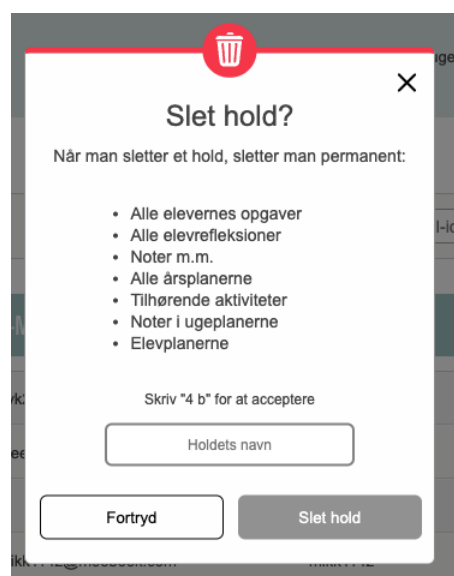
ge

×

Slet hold?

Når man sletter et hold, sletter man permanent:

- Alle elevernes opgaver
- Alle elevrefleksioner
- Noter m.m.
- Alle årsplanerne
- Tilhørende aktiviteter
- Noter i ugeplanerne
- Elevplanerne

Skriv "4 b" for at acceptere

Holdets navn

Fortryd

Slet hold

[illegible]